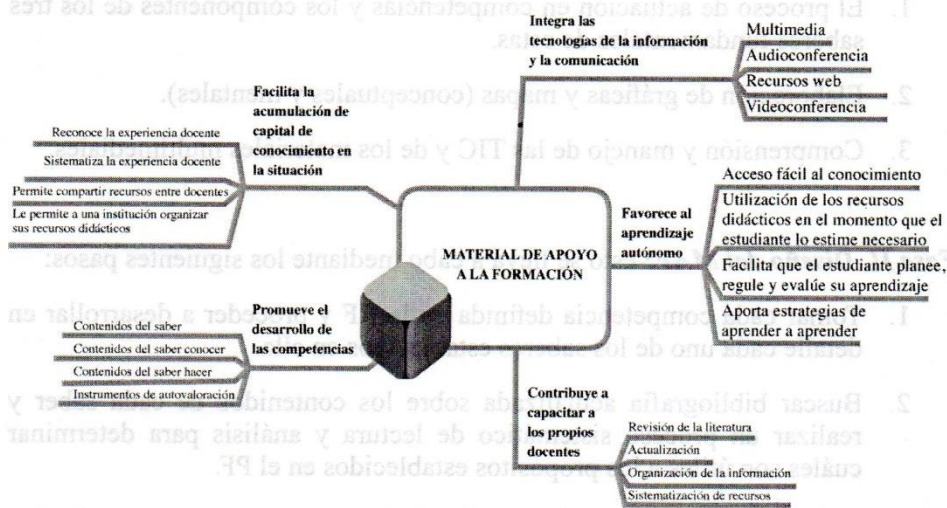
MATERIAL DE APOYO A LA FORMACIÓN

Facilita la acumulación de capital de conocimiento en la situación

Reconoce la experiencia docente

Sistematiza la experiencia docente

Permite compartir recursos entre docentes

Le permite a una institución organizar sus recursos didácticos

Integra las tecnologías de la información y la comunicación

Multimedia

Audioconferencia

Recursos web

Videoconferencia

Favorece al aprendizaje autónomo

Acceso fácil al conocimiento

Utilización de los recursos didácticos en el momento que el estudiante lo estime necesario

Facilita que el estudiante planee, regule y evalúe su aprendizaje

Aporta estrategias de aprender a aprender

Promueve el desarrollo de las competencias

Contenidos del saber

Contenidos del saber conocer

Contenidos del saber hacer

Instrumentos de autovaloración

Contribuye a capacitar a los propios docentes

Revisión de la literatura

Actualización

Organización de la información

Sistematización de recursos